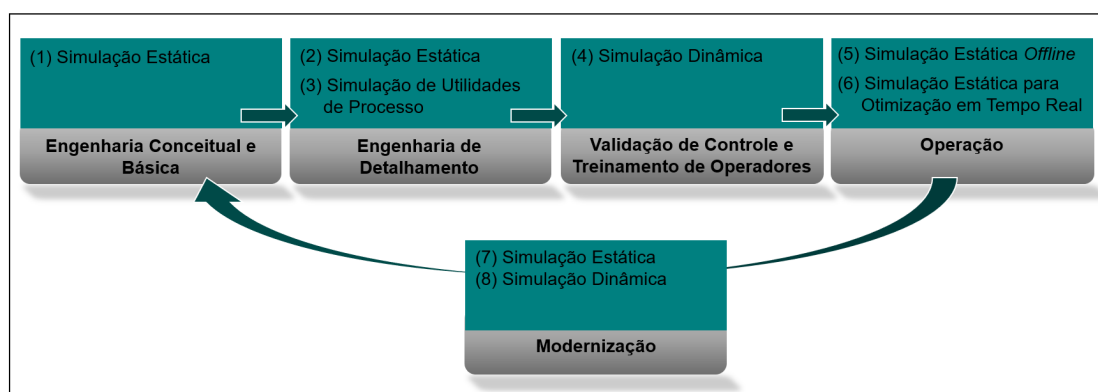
(1) Simulação Estática

Engenharia Conceitual e Básica

(2) Simulação Estática

(3) Simulação de Utilidades de Processo

Engenharia de Detalhamento

(4) Simulação Dinâmica

Validação de Controle e Treinamento de Operadores

(5) Simulação Estática *Offline*

(6) Simulação Estática para Otimização em Tempo Real

Operação

(7) Simulação Estática

(8) Simulação Dinâmica

Modernização